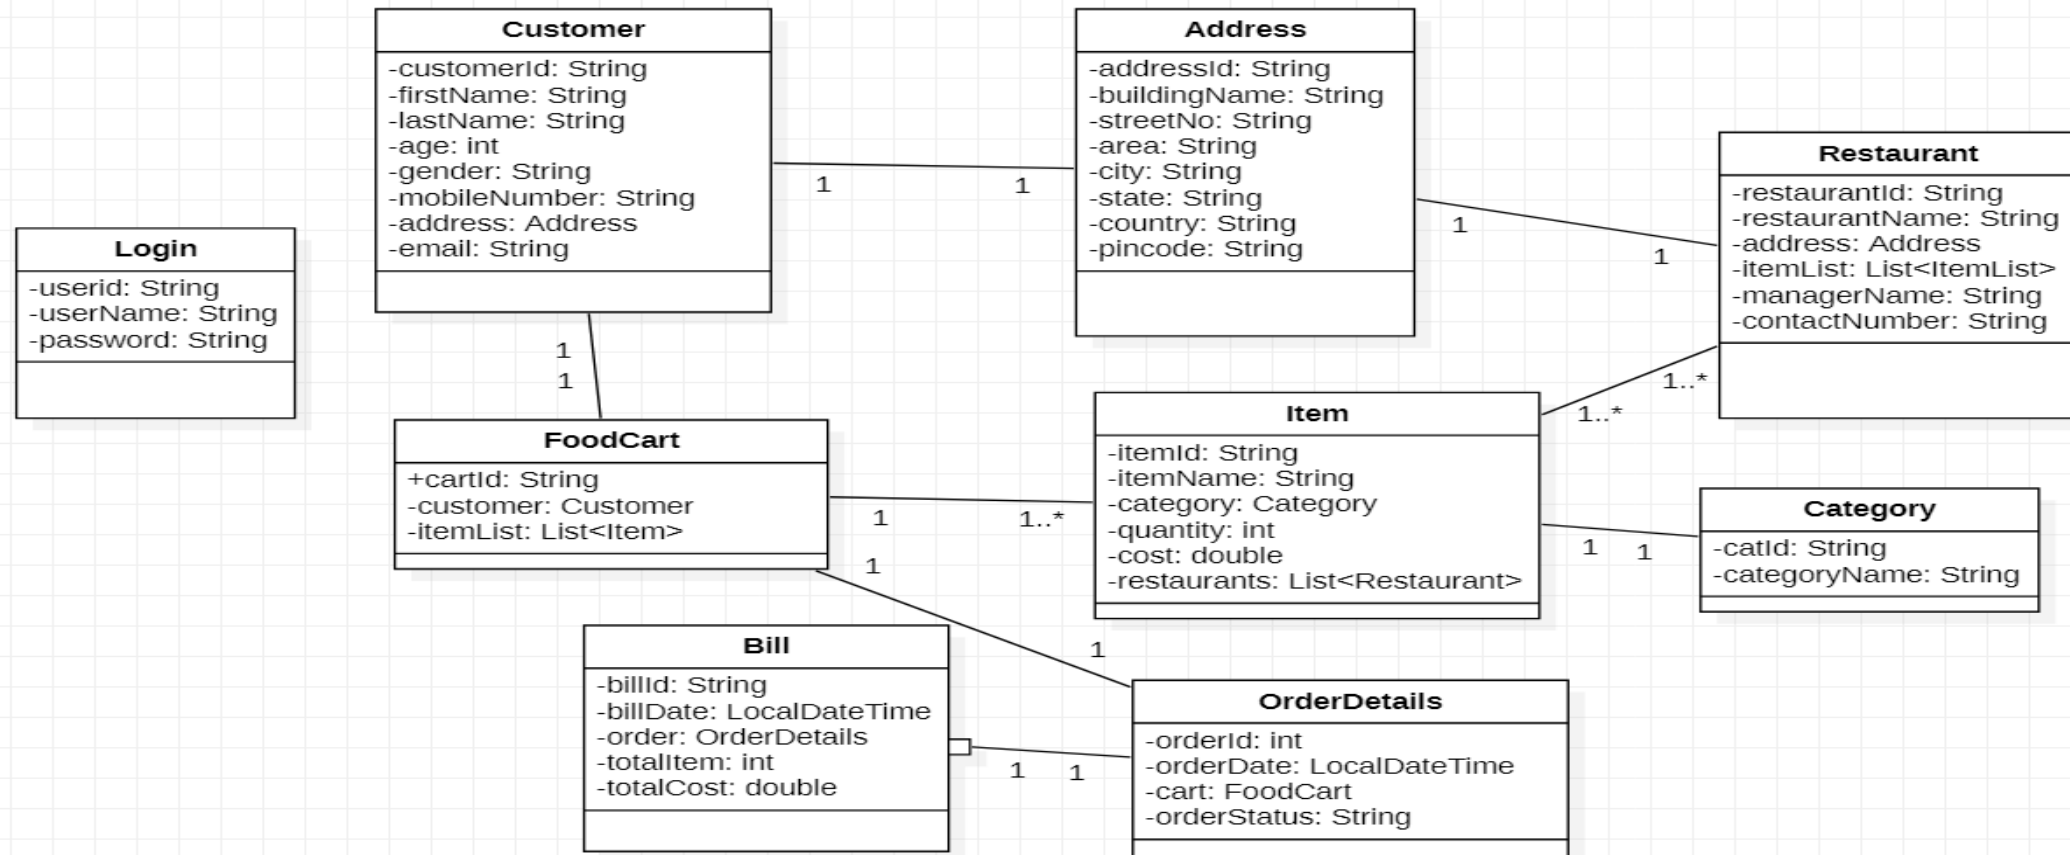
Customer
-customerId: String
-firstName: String
-lastName: String
-age: int
-gender: String
-mobileNumber: String
-address: Address
-email: String

Address
-addressId: String
-buildingName: String
-streetNo: String
-area: String
-city: String
-state: String
-country: String
-pincode: String

1 1

Restaurant
-restaurantId: String
-restaurantName: String
-address: Address
-itemList: List<ItemList>
-managerName: String
-contactNumber: String

1 1

Login
-userid: String
-userName: String
-password: String

1
1

1..*
1..*

FoodCart
+cartId: String
-customer: Customer
-itemList: List<Item>

Item
-itemId: String
-itemName: String
-category: Category
-quantity: int
-cost: double
-restaurants: List<Restaurant>

1 1..*

Category
-catId: String
-categoryName: String

1 1

1

1

Bill
-billId: String
-billDate: LocalDateTime
-order: OrderDetails
-totalItem: int
-totalCost: double

OrderDetails
-orderId: int
-orderDate: LocalDateTime
-cart: FoodCart
-orderStatus: String

1 1